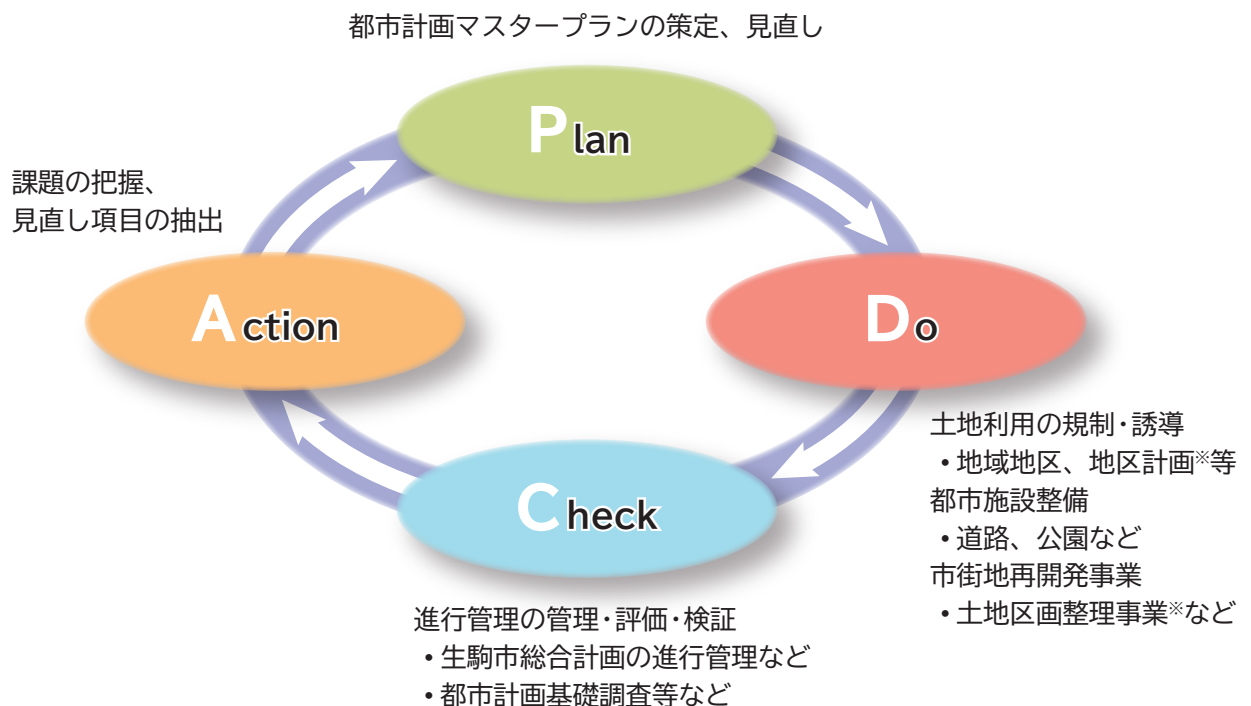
都市計画マスタープランの策定、見直し

Plan

課題の把握、
見直し項目の抽出

Action

Do

土地利用の規制・誘導
・地域地区、地区計画※等
都市施設整備
・道路、公園など
市街地再開発事業
・土地区画整理事業※など

Check

進行管理の管理・評価・検証
・生駒市総合計画の進行管理など
・都市計画基礎調査等など